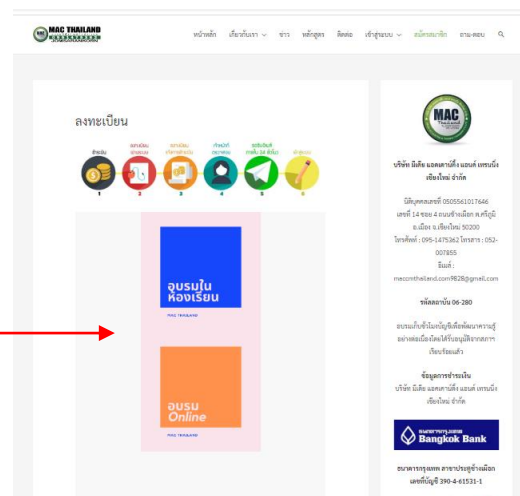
MAC THAILAND

หน้าหลัก เกี่ยวกับเรา ข่าว หลักสูตร ติดต่อ เข้าสู่ระบบ สมัครสมาชิก ถาม-ตอบ

ลงทะเบียน

ชำระเงิน 1
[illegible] 2
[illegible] 3
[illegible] 4
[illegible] 5
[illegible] 6

อบรมใน ห้องเรียน
MAC THAILAND

อบรม Online
MAC THAILAND

MAC

บริษัท มีเดีย แอคเคาน์ติ้ง แอนด์ เทรนนิ่ง เชียงใหม่ จำกัด

นิติบุคคลเลขที่ 0505561017646 เลขที่ 14 ซอย 4 ถนนช้างเผือก ต.ศรีภูมิ อ.เมือง จ.เชียงใหม่ 50200 โทรศัพท์ : 095-1475362 โทรสาร : 052-007855 อีเมล์ : macmthailand.com9828@gmail.com

รหัสผู้สอบบัญชี 06-280

อบรมเก็บชั่วโมงบัญชีเพื่อพัฒนาความรู้อย่างต่อเนื่องโดยได้รับอนุมัติจากสภาฯ เรียบร้อยแล้ว

ข้อมูลการชำระเงิน
บริษัท มีเดีย แอคเคาน์ติ้ง แอนด์ เทรนนิ่ง เชียงใหม่ จำกัด

ธนาคารกรุงเทพ
Bangkok Bank

ธนาคารกรุงเทพ สาขาประตูช้างเผือก เลขที่บัญชี 390-4-61531-1